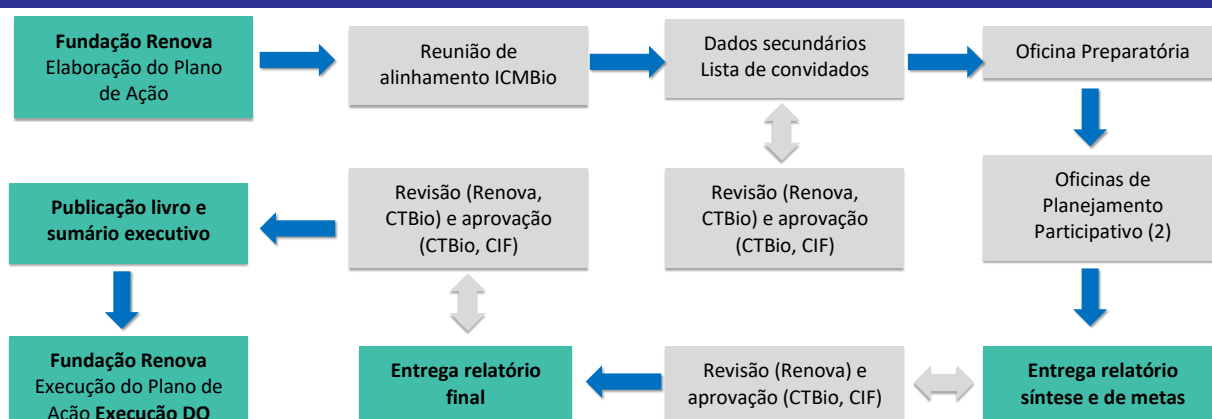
**Fundação Renova** Elaboração do Plano de Ação

Reunião de alinhamento ICMBio

Dados secundários Lista de convidados

Oficina Preparatória

Oficinas de Planejamento Participativo (2)

Revisão (Renova, CTBio) e aprovação (CTBio, CIF)

Revisão (Renova, CTBio) e aprovação (CTBio, CIF)

**Publicação livro e sumário executivo**

**Fundação Renova** Execução do Plano de Ação **Execução DO**

**Entrega relatório final**

Revisão (Renova) e aprovação (CTBio, CIF)

**Entrega relatório síntese e de metas**